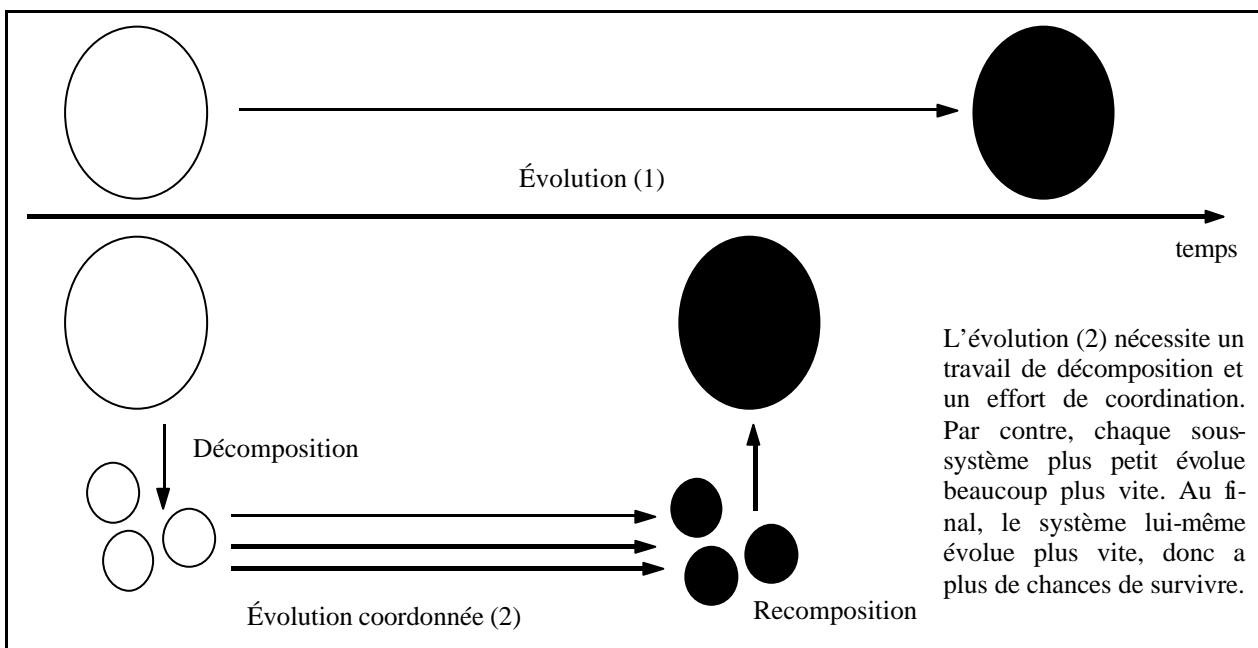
Évolution (1)

temps

Décomposition

Évolution coordonnée (2)

Recomposition

L'évolution (2) nécessite un travail de décomposition et un effort de coordination. Par contre, chaque soussystème plus petit évolue beaucoup plus vite. Au final, le système lui-même évolue plus vite, donc a plus de chances de survivre.